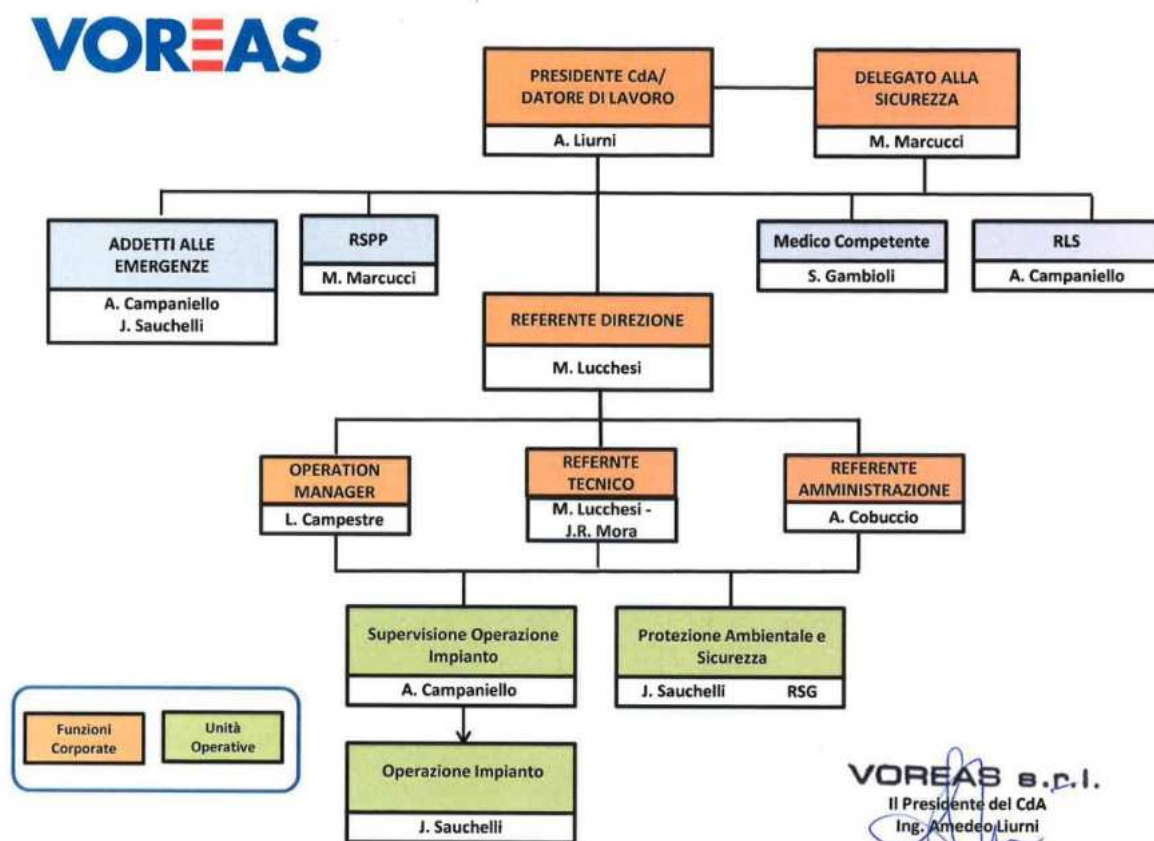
VOREAS

PRESIDENTE CdA/ DATORE DI LAVORO
A. Liurni

DELEGATO ALLA SICUREZZA
M. Marcucci

ADDETTI ALLE EMERGENZE
A. Campaniello
J. Sauchelli

RSPP
M. Marcucci

Medico Competente
S. Gambioli

RLS
A. Campaniello

REFERENTE DIREZIONE
M. Lucchesi

OPERATION MANAGER
L. Campestre

REFERNTE TECNICO
M. Lucchesi - J.R. Mora

REFERENTE AMMINISTRAZIONE
A. Cobuccio

Supervisione Operazione Impianto
A. Campaniello

Protezione Ambientale e Sicurezza
J. Sauchelli RSG

Operazione Impianto
J. Sauchelli

Funzioni Corporate

Unità Operative

VOREAS s.r.l.
Il Presidente del CdA
Ing. Amedeo Liurni